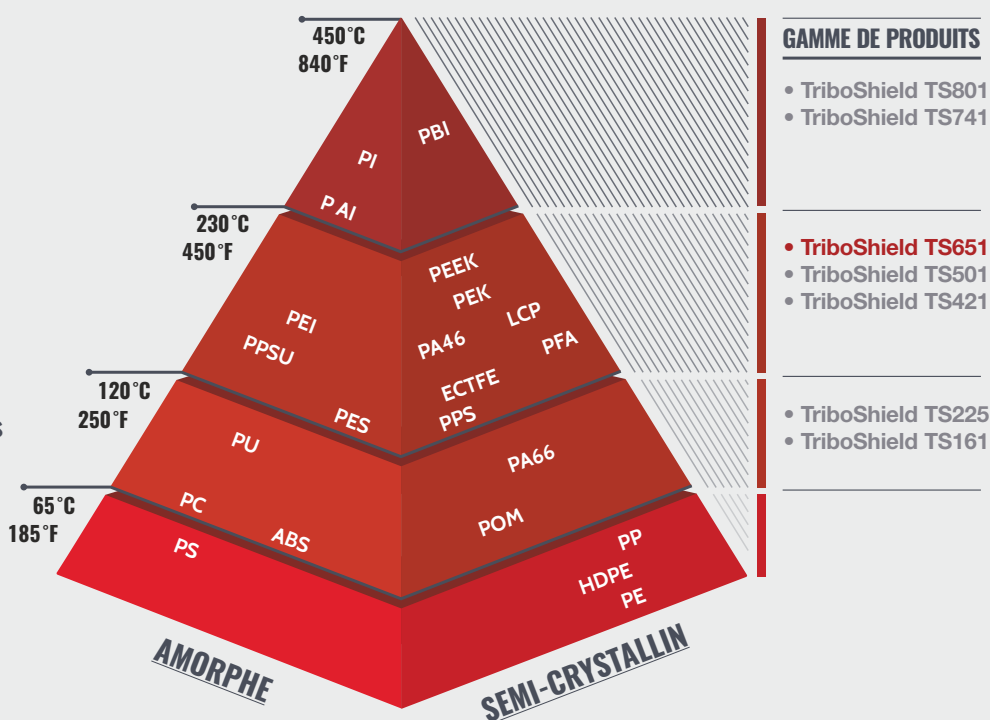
450°C
840°F

230°C
450°F

120°C
250°F

65°C
185°F

PI
PBI
P AI

PEI
PPSU
PEEK
PEK
LCP
PA46
PFA

PES
ECTFE
PPS

PU
PA66

PC
ABS
POM

PS
PP
HDPE
PE

AMORPHE

SEMI-CRYSTALLIN

GAMME DE PRODUITS

• TriboShield TS801
• TriboShield TS741

• TriboShield TS651
• TriboShield TS501
• TriboShield TS421

• TriboShield TS225
• TriboShield TS161